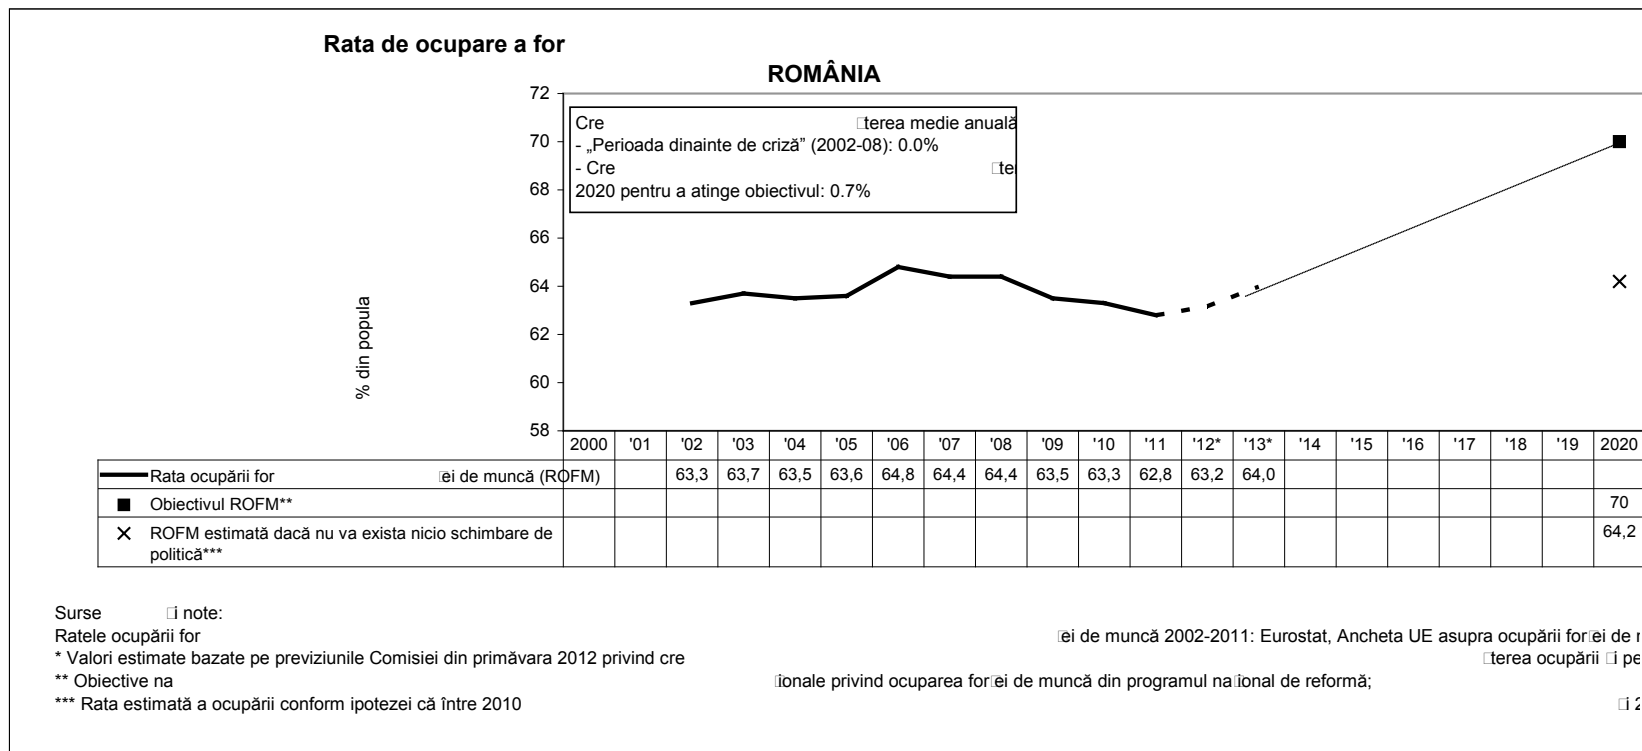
Rata de ocupare a for

ROMÂNIA

72
70
68
66
64
62
60
58

% din popula

Cre □terea medie anuală
- „Perioada dinainte de criză” (2002-08): 0.0%
- Cre □te
2020 pentru a atinge obiectivul: 0.7%

| | 2000 | '01 | '02 | '03 | '04 | '05 | '06 | '07 | '08 | '09 | '10 | '11 | '12* | '13* | '14 | '15 | '16 | '17 | '18 | '19 | 2020 |
|---|---|---|---|---|---|---|---|---|---|---|---|---|---|---|---|---|---|---|---|---|---|
| Rata ocupării for □ei de muncă (ROFM) | | | 63,3 | 63,7 | 63,5 | 63,6 | 64,8 | 64,4 | 64,4 | 63,5 | 63,3 | 62,8 | 63,2 | 64,0 | | | | | | | |
| ■ Obiectivul ROFM** | | | | | | | | | | | | | | | | | | | | | 70 |
| × ROFM estimată dacă nu va exista nicio schimbare de politică*** | | | | | | | | | | | | | | | | | | | | | 64,2 |

Surse □i note:
Ratele ocupării for □ei de muncă 2002-2011: Eurostat, Ancheta UE asupra ocupării for□ei de r
* Valori estimate bazate pe previziunile Comisiei din primăvara 2012 privind cre □terea ocupării □i pe
** Obiective na □ionale privind ocuparea for□ei de muncă din programul na□ional de reformă;
*** Rata estimată a ocupării conform ipotezei că între 2010 □i 2